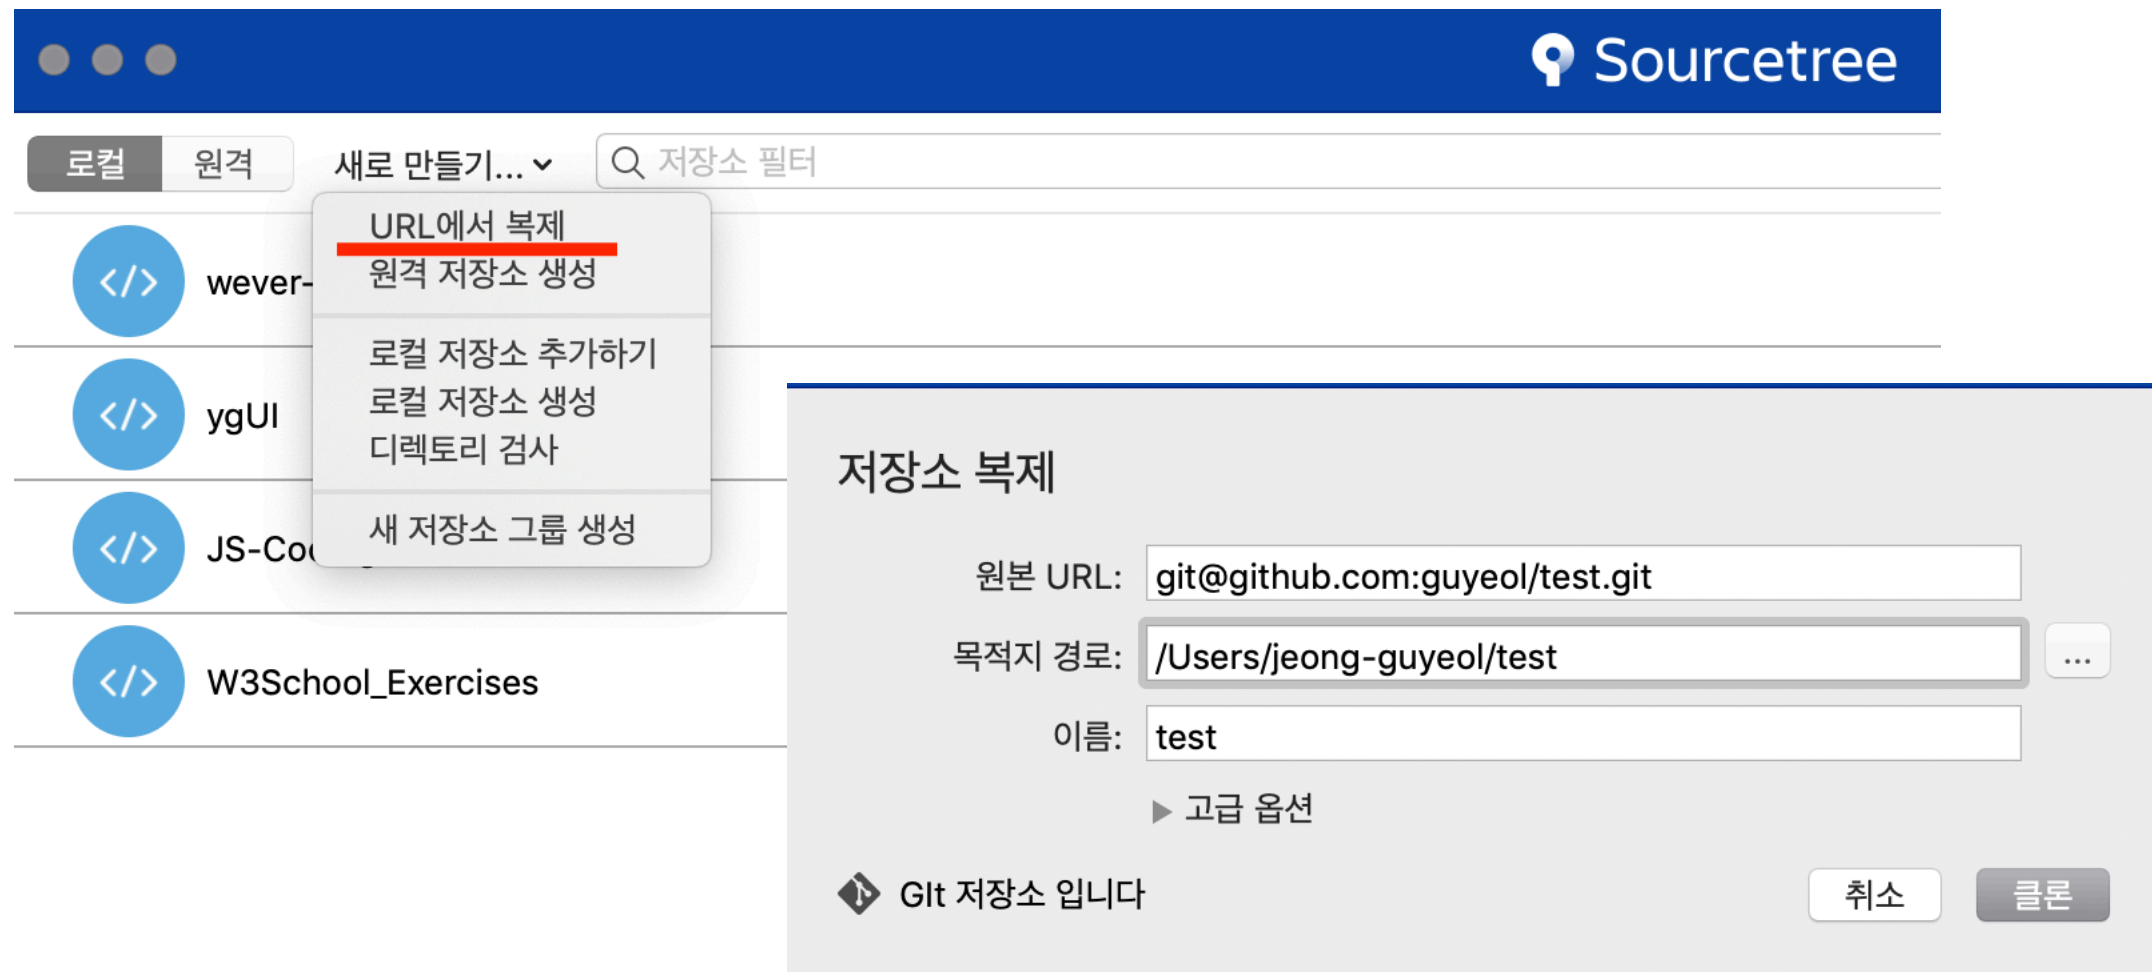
Sourcetree

로컬 원격 새로 만들기... 저장소 필터

URL에서 복제
원격 저장소 생성

로컬 저장소 추가하기
로컬 저장소 생성
디렉토리 검사

새 저장소 그룹 생성

wever-
ygUI
JS-Co
W3School_Exercises

저장소 복제

원본 URL: git@github.com:guyeol/test.git
목적지 경로: /Users/jeong-guyeol/test ...
이름: test

고급 옵션

GIt 저장소 입니다

취소 클론